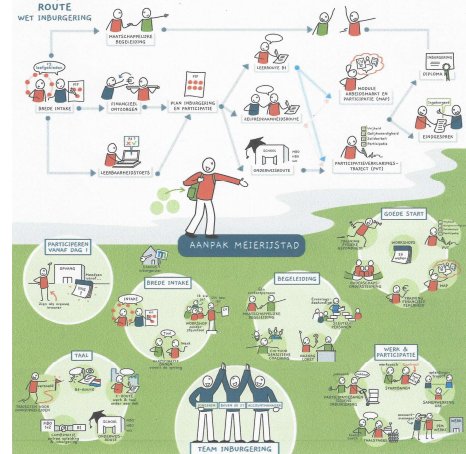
ROUTE
WET INBURGERING

MAATSCHAPPELIJKE BEGELEIDING

BREDE INTAKE

FINANCIEEL ONTZORGEN

PLAN INBURGERING EN PARTICIPATIE

LEERBAARHEIDSTOETS

LEERROUTE B1

ZELFREDZAAMHEIDSROUTE

ONDERWIJSROUTE

MODULE ARBEIDSMARKT EN PARTICIPATIE (MAP)

PARTICIPATIEVERKLARINGSTRAJECT (PVT)

DIPLOMA

EINDGESPREK

AANPAK MEIERIJSTAD

PARTICIPEREN VANAF DAG 1

BREDE INTAKE

INTAKE

BEGELEIDING

GOEDE START

WORKSHOPS

MAP

TAAL

WERK & PARTICIPATIE

TEAM INBURGERING

SCHOOL

WERK